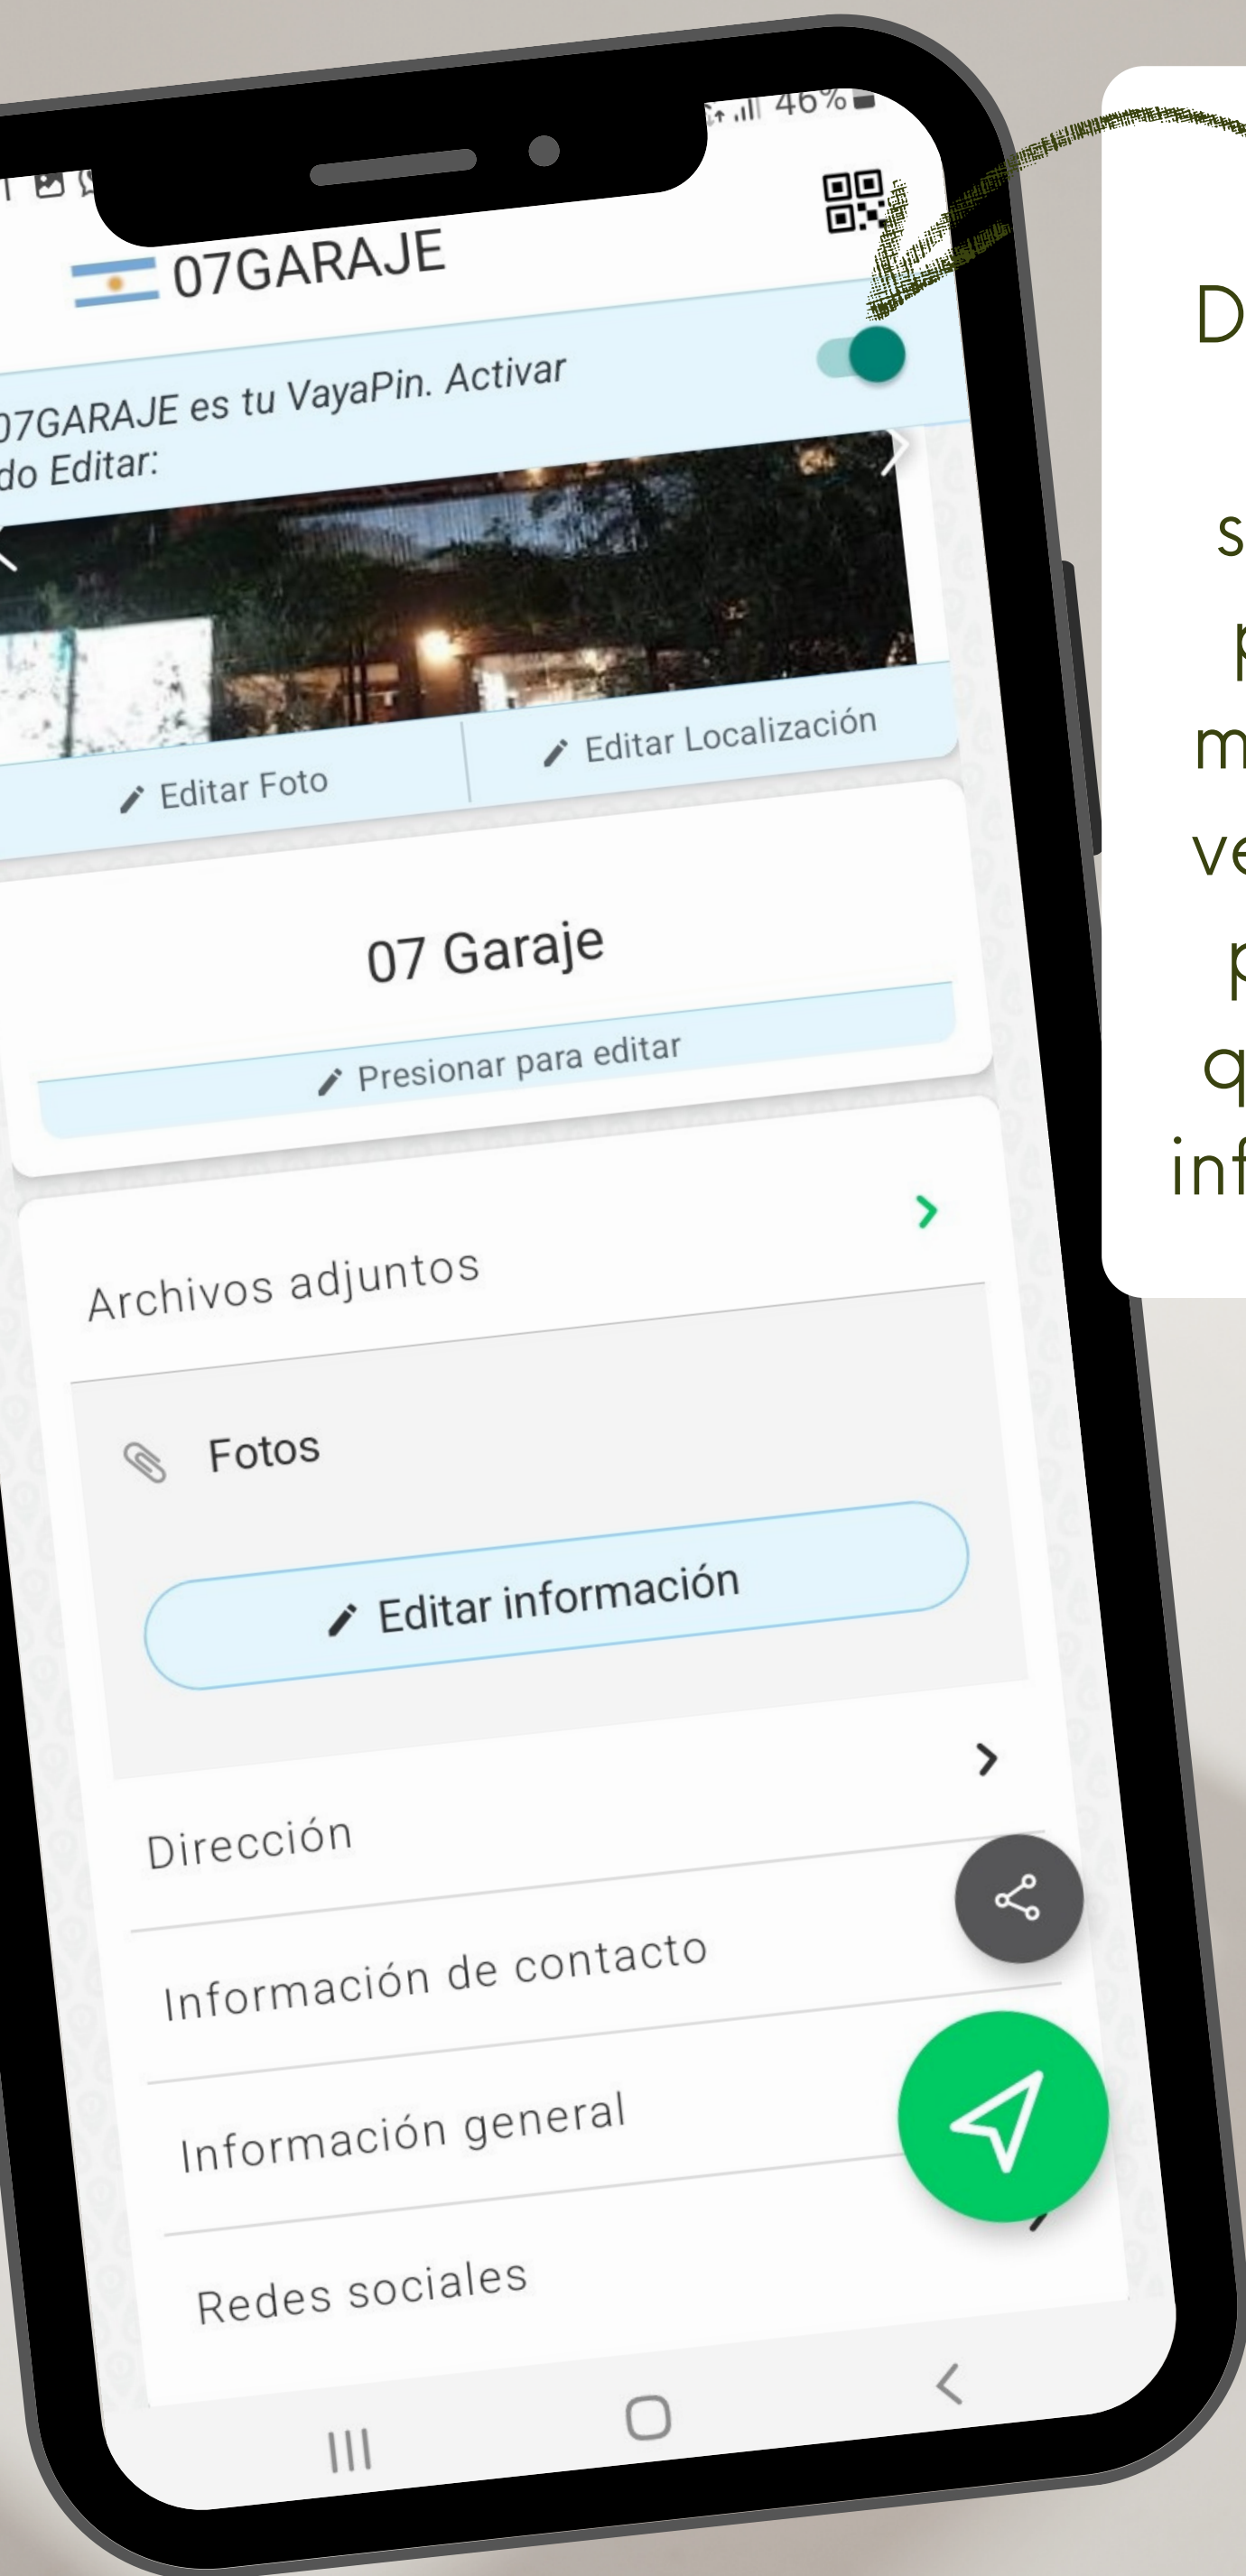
46%

07GARAJE

07GARAJE es tu VayaPin. Activar
do Editar:

Editar Foto

Editar Localización

07 Garaje

Presionar para editar

Archivos adjuntos

Fotos

Editar información

Dirección

Información de contacto

Información general

Redes sociales

D
s
p
m
ve
p
q
inf